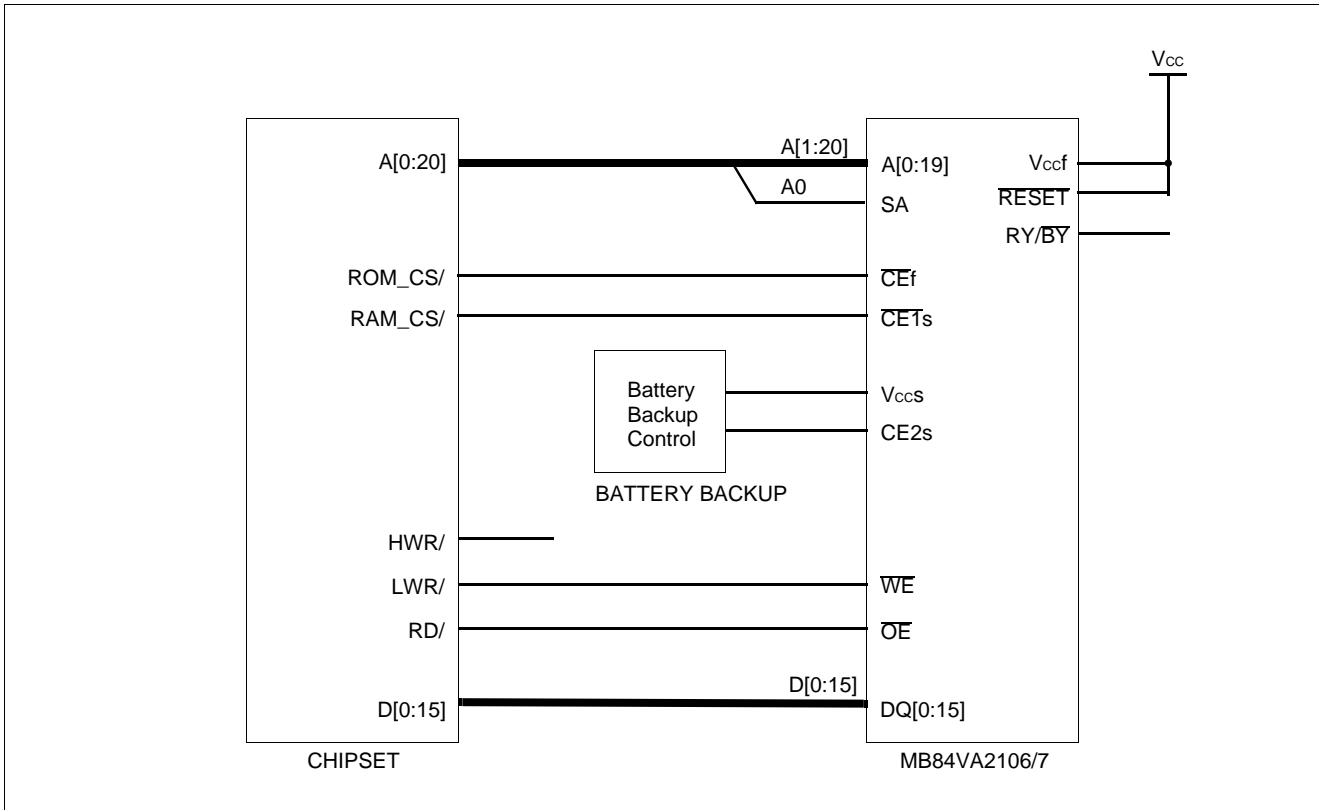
$V_{CC}$

A[0:20]

A[1:20]

A0

A[0:19]

SA

$V_{CC}f$

$\overline{RESET}$

RY/$\overline{BY}$

ROM_CS/

$\overline{CE}f$

RAM_CS/

$\overline{CE1}s$

Battery Backup Control

$V_{CC}s$

CE2s

BATTERY BACKUP

HWR/

LWR/

$\overline{WE}$

RD/

$\overline{OE}$

D[0:15]

D[0:15]

DQ[0:15]

CHIPSET

MB84VA2106/7